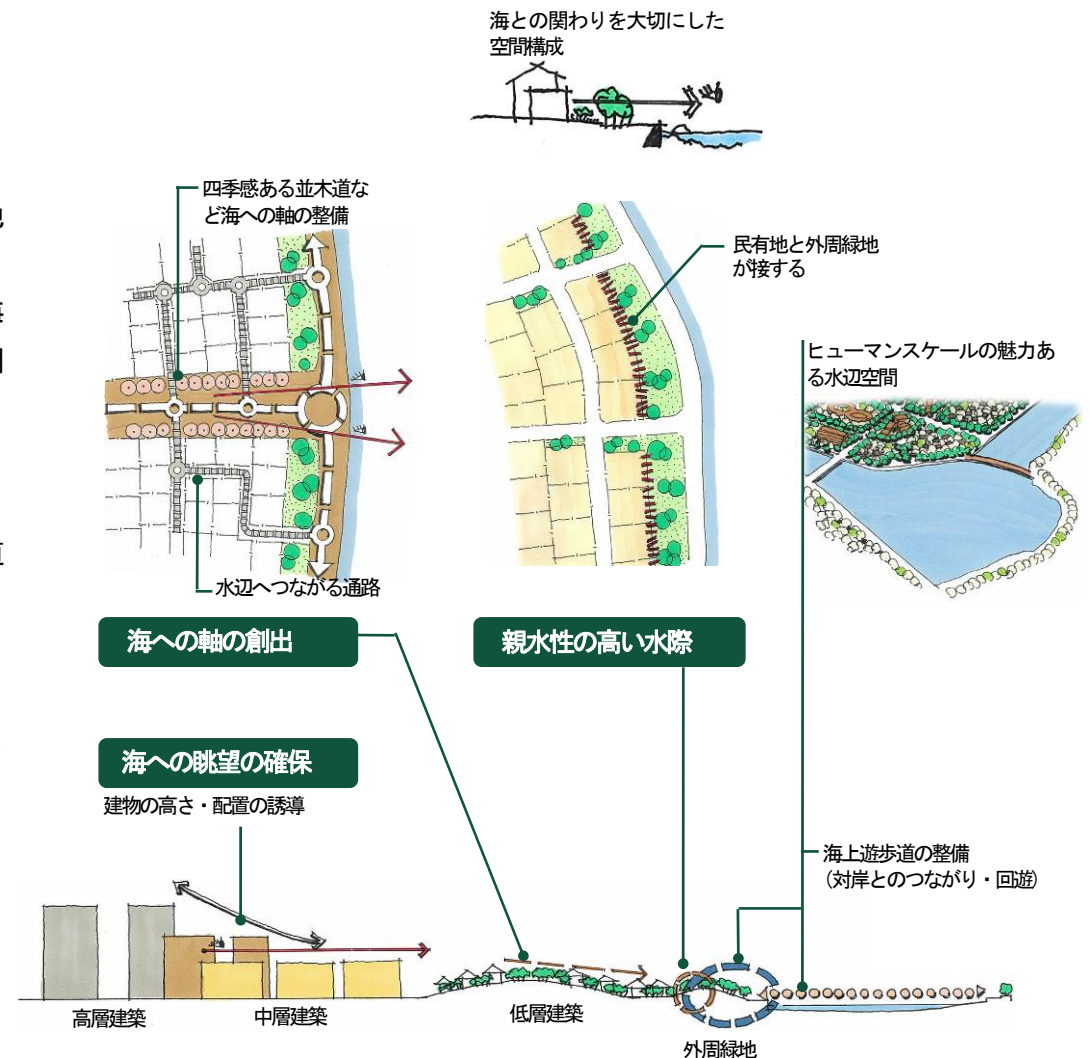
海との関わりを大切にした空間構成

四季感ある並木道など海への軸の整備

民有地と外周緑地が接する

ヒューマンスケールの魅力ある水辺空間

水辺へつながる通路

海への軸の創出

親水性の高い水際

海への眺望の確保

建物の高さ・配置の誘導

海上遊歩道の整備
（対岸とのつながり・回遊）

高層建築

中層建築

低層建築

外周緑地